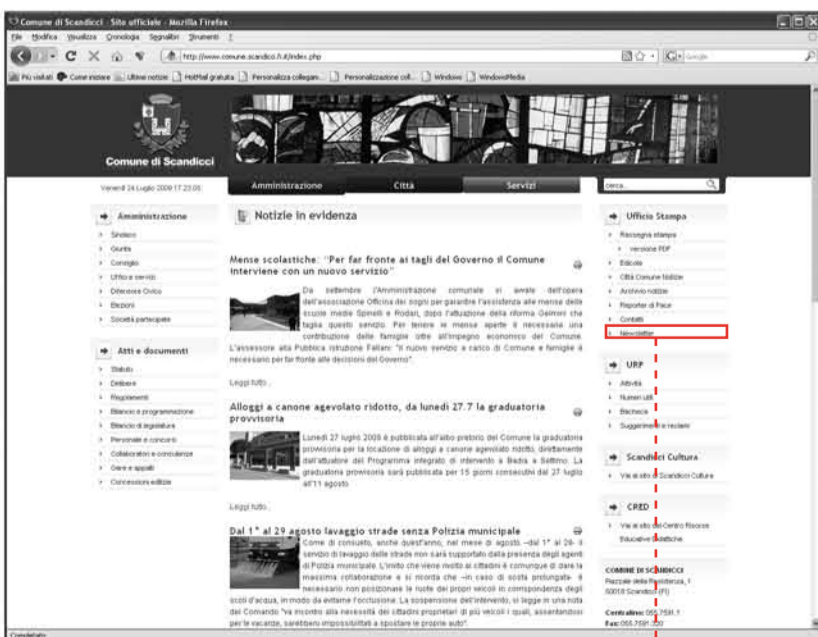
Comune di Scandicci - Sito ufficiale - Mozilla Firefox

File Modifica Visualizza Cronologia Segnalibri Strumenti ?

http://www.comune.scandicci.fi.it/index.php

Google

Più visitati Come iniziare Ultime notizie HotMail gratuita Personalizza collegam... Personalizzazione coll... Windows WindowsMedia

Comune di Scandicci

Venerdì 24 Luglio 2009 17:23:05

Amministrazione Città Servizi

cerca...

Amministrazione
Sindaco
Giunta
Consiglio
Uffici e servizi
Difensore Civico
Elezioni
Società partecipate

Atti e documenti
Statuto
Delibere
Regolamenti
Bilancio di programmazione
Bilancio di legislatura
Personale e concorsi
Collaboratori e consulenze
Gare e appalti
Concessioni edilizie

Notizie in evidenza

Mense scolastiche: "Per far fronte ai tagli del Governo il Comune interviene con un nuovo servizio"

Da settembre l'Amministrazione comunale si avvale dell'opera dell'associazione Officina dei sogni per garantire l'assistenza alle mense delle scuole medie Spinelli e Rodari, dopo l'attuazione della riforma Gelmini che taglia questo servizio. Per tenere le mense aperte è necessaria una contribuzione delle famiglie oltre all'impegno economico del Comune. L'assessore alla Pubblica Istruzione Fallani: "Il nuovo servizio a carico di Comune e famiglie è necessario per far fronte alle decisioni del Governo".

Leggi tutto...

Alloggi a canone agevolato ridotto, da lunedì 27.7 la graduatoria provvisoria

Lunedì 27 luglio 2009 è pubblicata all'albo pretorio del Comune la graduatoria provvisoria per la locazione di alloggi a canone agevolato ridotto, direttamente dall'attuatore del Programma integrato di intervento a Badia a Settimo. La graduatoria provvisoria sarà pubblicata per 15 giorni consecutivi dal 27 luglio all'11 agosto.

Leggi tutto...

Dal 1° al 29 agosto lavaggio strade senza Polizia municipale

Come di consueto, anche quest'anno, nel mese di agosto, -dal 1° al 29- il servizio di lavaggio delle strade non sarà supportato dalla presenza degli agenti di Polizia municipale. L'invito che viene rivolto ai cittadini è comunque di dare la massima collaborazione e si ricorda che -in caso di sosta prolungata- è necessario non posizionare le ruote dei propri veicoli in corrispondenza degli scoli d'acqua, in modo da evitarne l'occlusione. La sospensione dell'intervento, si legge in una nota del Comando "va incontro alla necessità dei cittadini proprietari di più veicoli i quali, assentandosi per le vacanze, sarebbero impossibilitati a spostare le proprie auto".

Ufficio Stampa
Rassegna stampa
versione PDF
Edicola
Città Comune Notizie
Archivio notizie
Reporter di Pace
Contatti
Newsletter

URP
Attività
Numeri utili
Bacheca
Suggerimenti e reclami

Scandicci Cultura
Vai al sito di Scandicci Cultura

CRED
Vai al sito del Centro Risorse Educative Didattiche

COMUNE DI SCANDICCI
Piazzale della Resistenza, 1
50018 Scandicci (FI)
Centralino: 055.7591.1
Fax: 055.7591.320

Completato